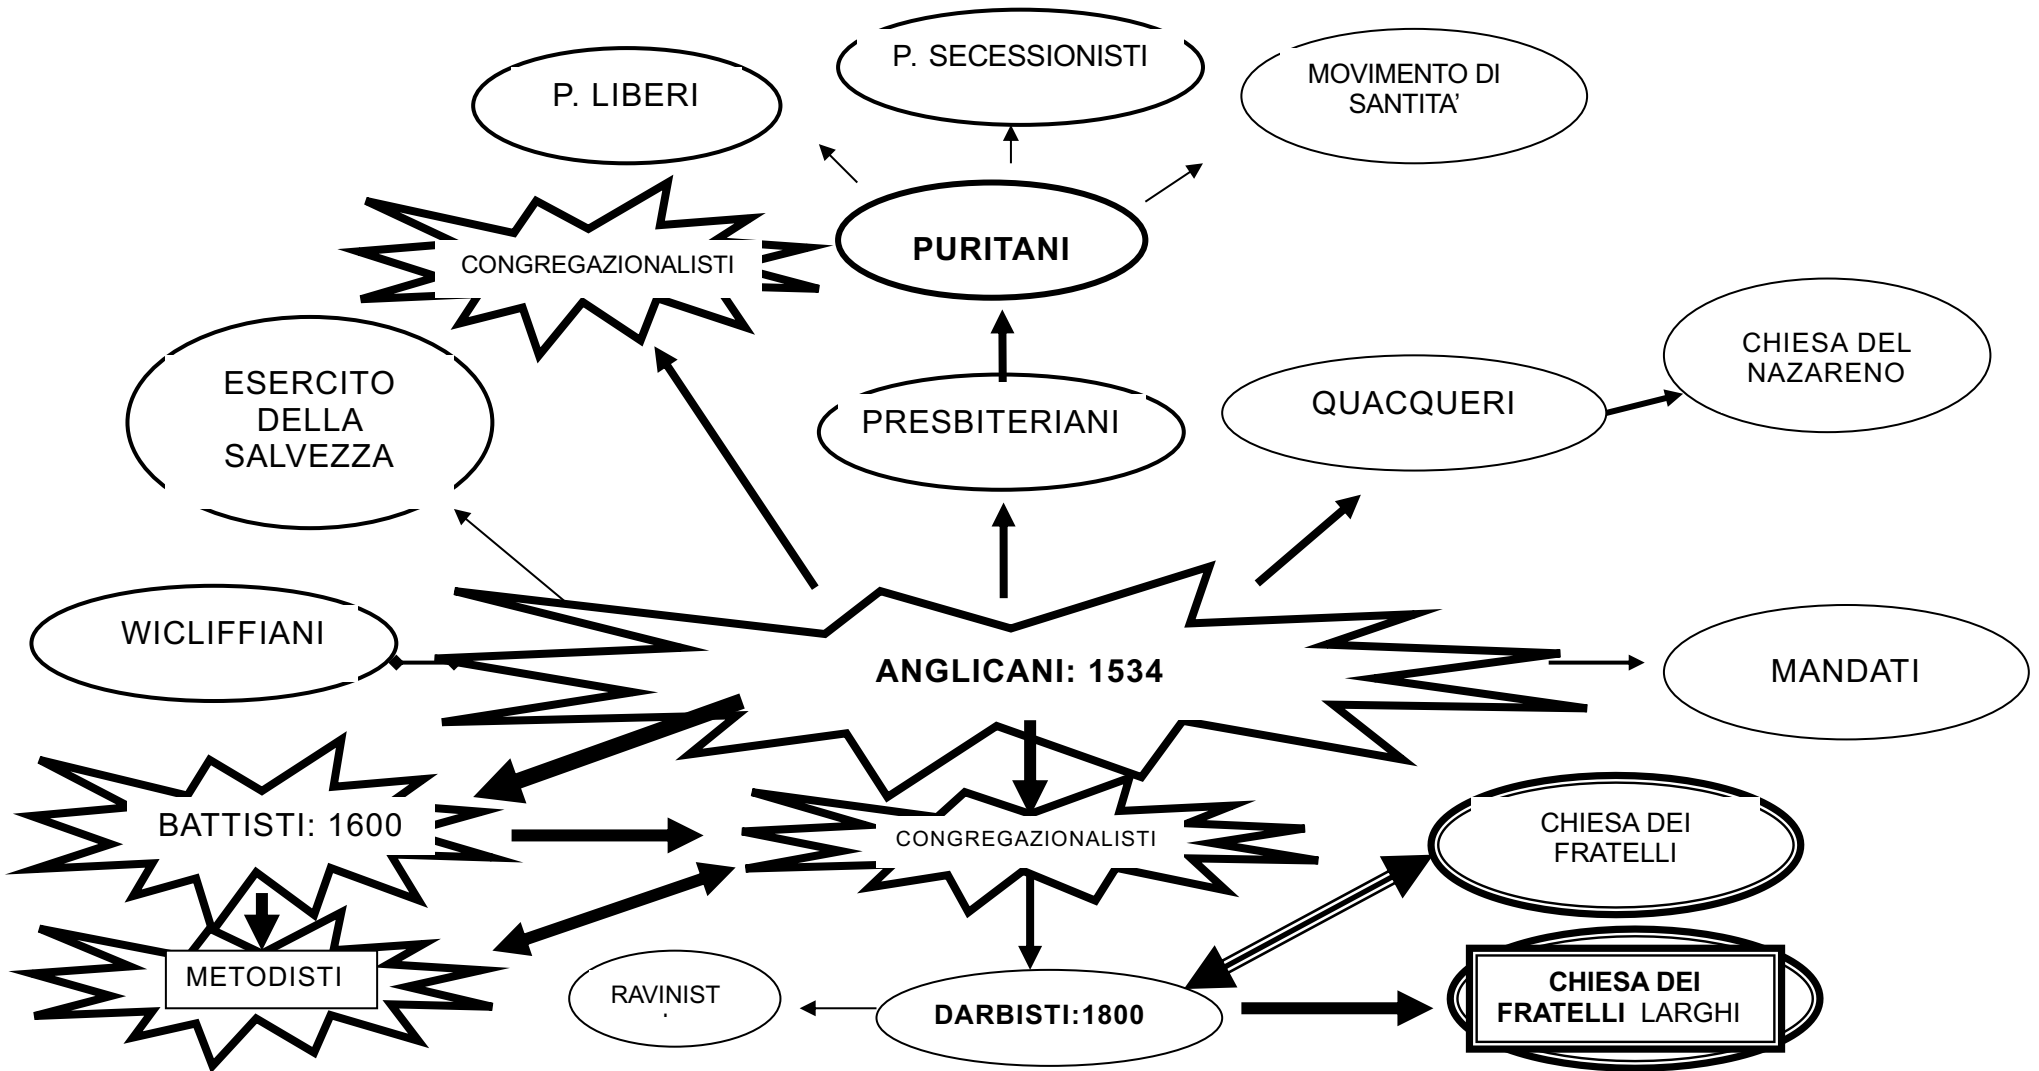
P. LIBERI

P. SECESSIONISTI

MOVIMENTO DI SANTITA'

CONGREGAZIONALISTI

PURITANI

ESERCITO DELLA SALVEZZA

PRESBITERIANI

QUACQUERI

CHIESA DEL NAZARENO

WICLIFFIANI

ANGLICANI: 1534

MANDATI

BATTISTI: 1600

CONGREGAZIONALISTI

CHIESA DEI FRATELLI

METODISTI

RAVINIST

DARBISTI:1800

CHIESA DEI FRATELLI LARGHI